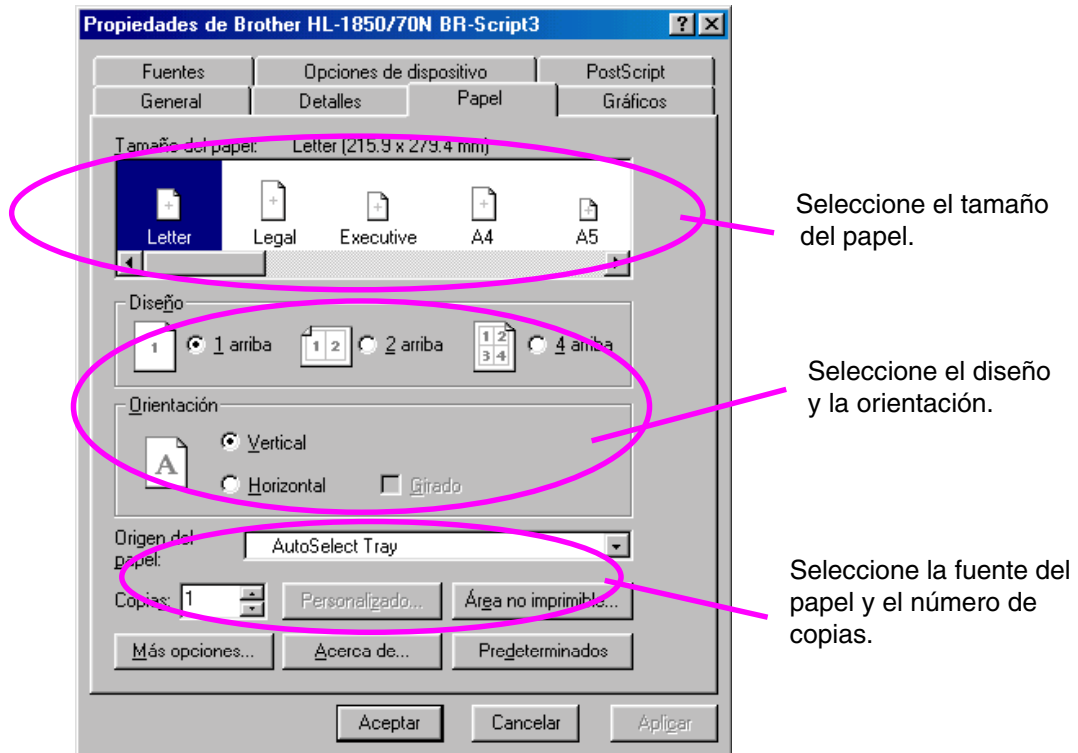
Propiedades de Brother HL-1850/70N BR-Script3

? X

Fuentes | Opciones de dispositivo | PostScript
General | Detalles | Papel | Gráficos

Tamaño del papel: Letter (215.9 x 279.4 mm)

Letter
Legal
Executive
A4
A5

Seleccione el tamaño del papel.

Diseño
1 1 arriba
1 2 2 arriba
1 2 3 4 4 arriba

Seleccione el diseño y la orientación.

Orientación
A
Vertical
Horizontal
Girado

Origen del papel: AutoSelect Tray

Copias: 1
Personalizado...
Área no imprimible...

Seleccione la fuente del papel y el número de copias.

Más opciones...
Acerca de...
Predeterminados

Aceptar
Cancelar
Aplicar